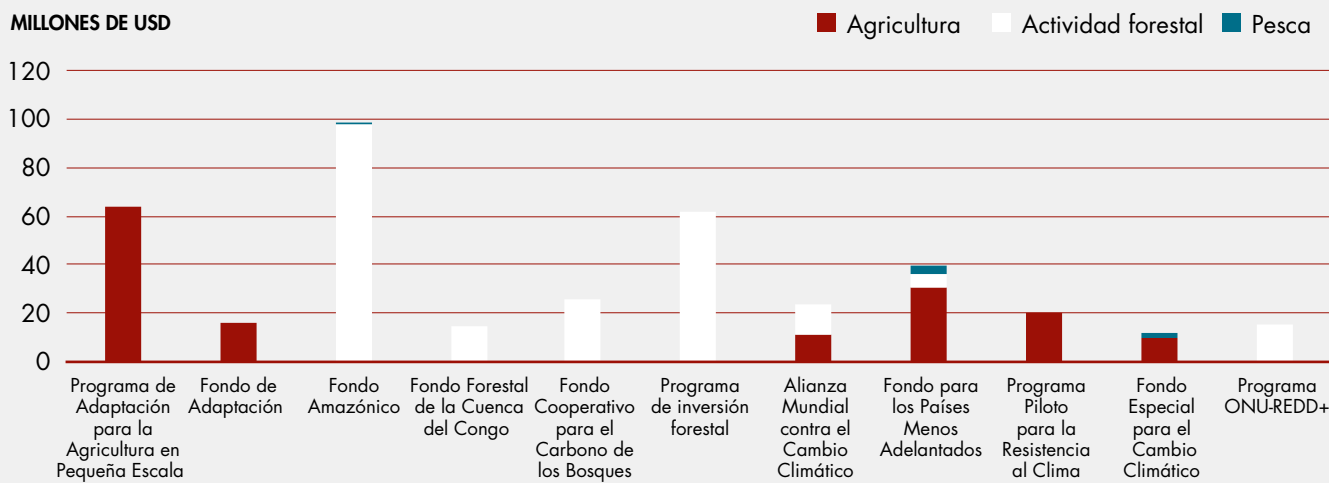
MILLONES DE USD

Agricultura Actividad forestal Pesca

120
100
80
60
40
20
0

Programa de Adaptación para la Agricultura en Pequeña Escala

Fondo de Adaptación

Fondo Amazónico

Fondo Forestal de la Cuenca del Congo

Fondo Cooperativo para el Carbono de los Bosques

Programa de inversión forestal

Alianza Mundial contra el Cambio Climático

Fondo para los Países Menos Adelantados

Programa Piloto para la Resistencia al Clima

Fondo Especial para el Cambio Climático

Programa ONU-REDD+